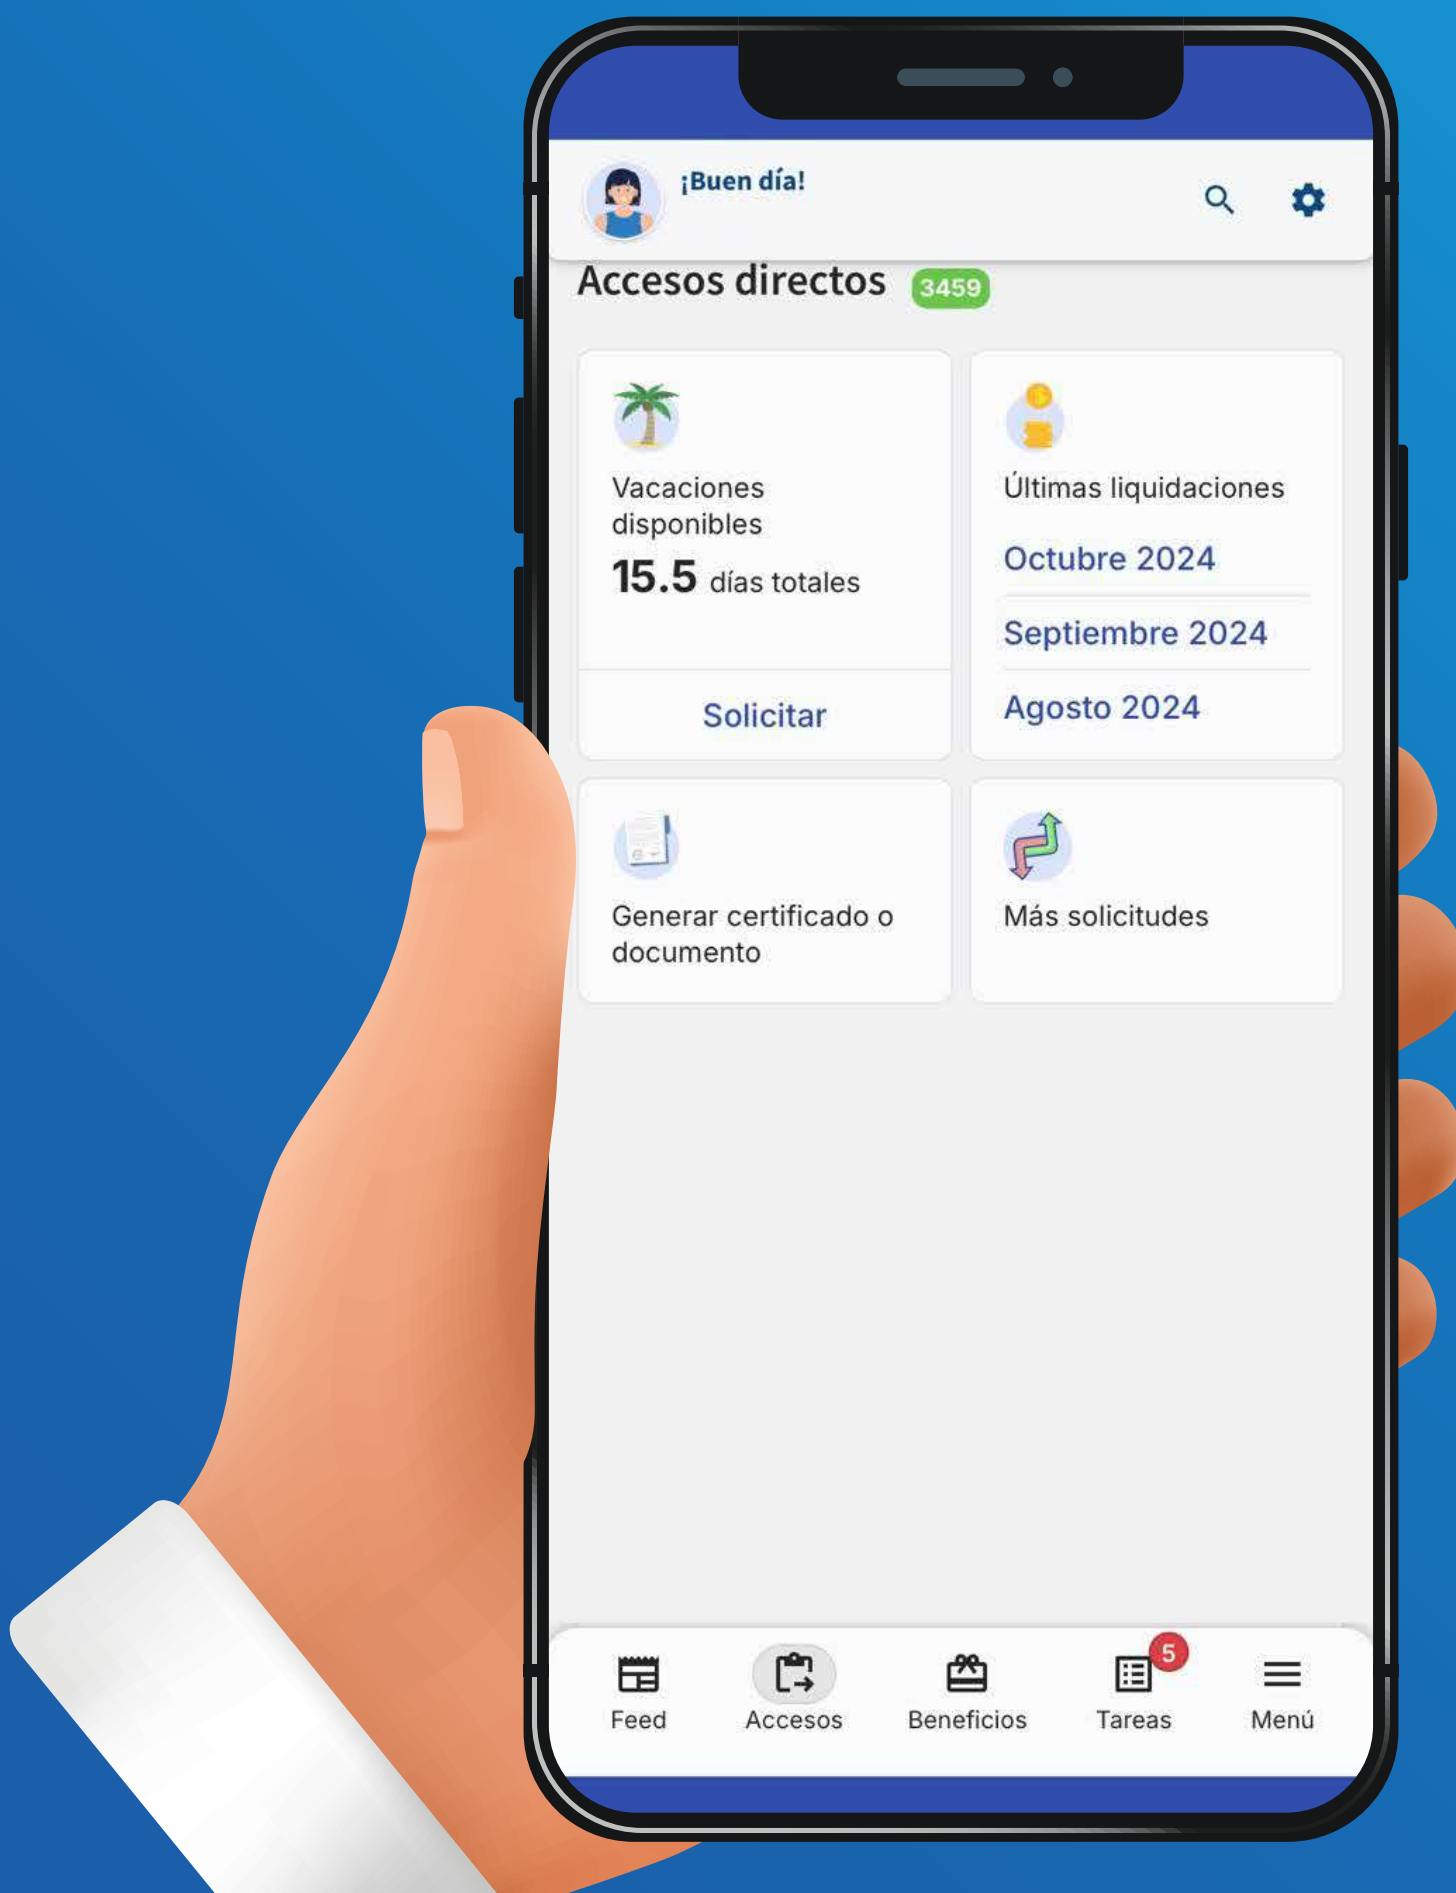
¡Buen día!

Accesos directos 3459

Vacaciones disponibles
15.5 días totales

Solicitar

Últimas liquidaciones
Octubre 2024
Septiembre 2024
Agosto 2024

Generar certificado o documento

Más solicitudes

Feed
Accesos
Beneficios
5
Tareas
Menú